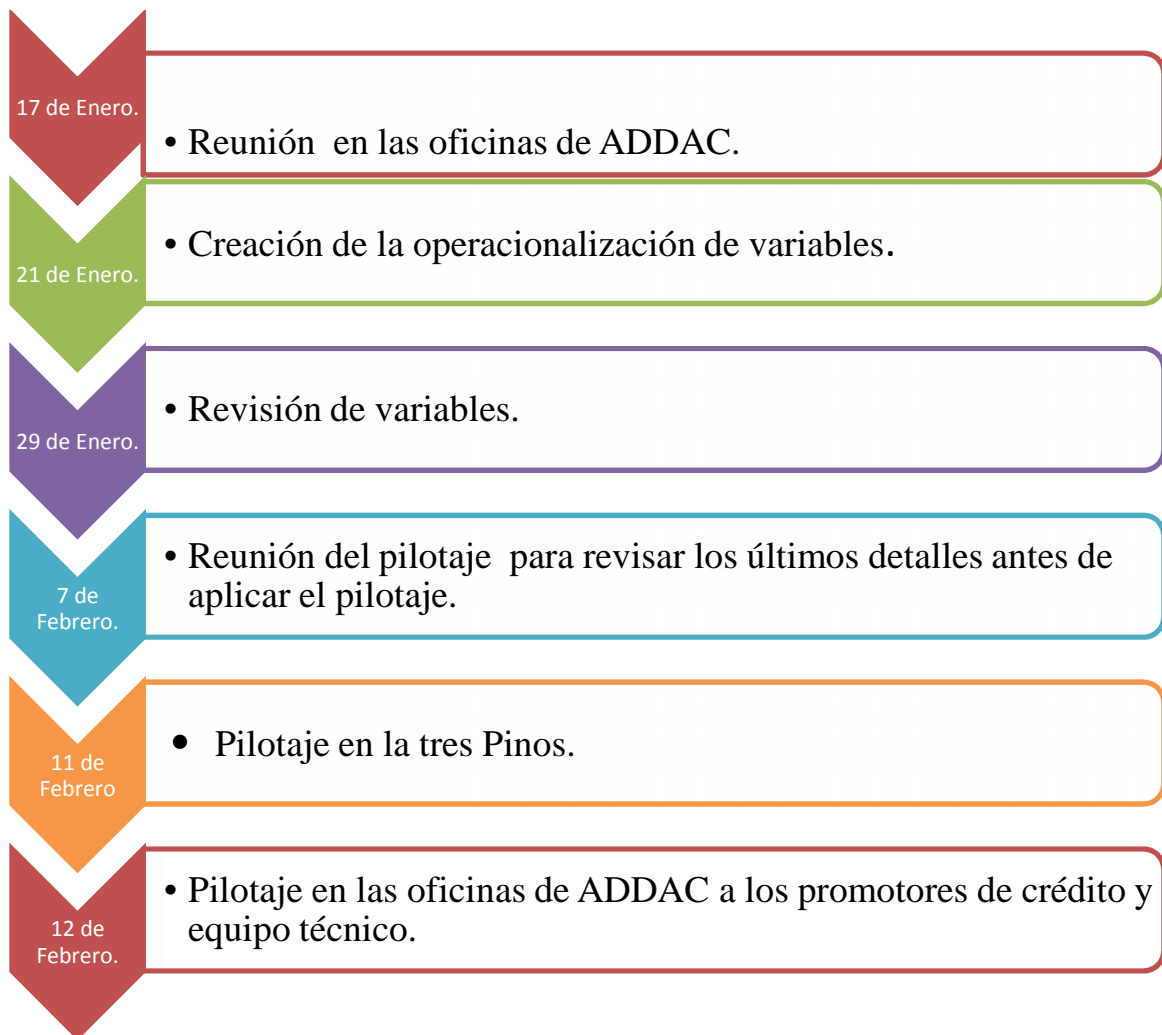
17 de Enero.

• Reunión en las oficinas de ADDAC.

21 de Enero.

• Creación de la operacionalización de variables.

29 de Enero.

• Revisión de variables.

7 de Febrero.

• Reunión del pilotaje para revisar los últimos detalles antes de aplicar el pilotaje.

11 de Febrero

• Pilotaje en la tres Pinos.

12 de Febrero.

• Pilotaje en las oficinas de ADDAC a los promotores de crédito y equipo técnico.